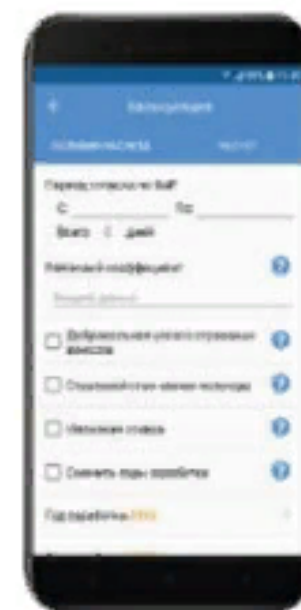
Калькулятор

УСЛОВИЯ РАСЧЕТА

РАСЧЕТ

Период отпуска по БиР

С: По:

Всего: 0 дней

Районный коэффициент

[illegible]

Добровольное участие в страховании взносов

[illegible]

Неполная ставка

Сменить годы заработка

Год заработка: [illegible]